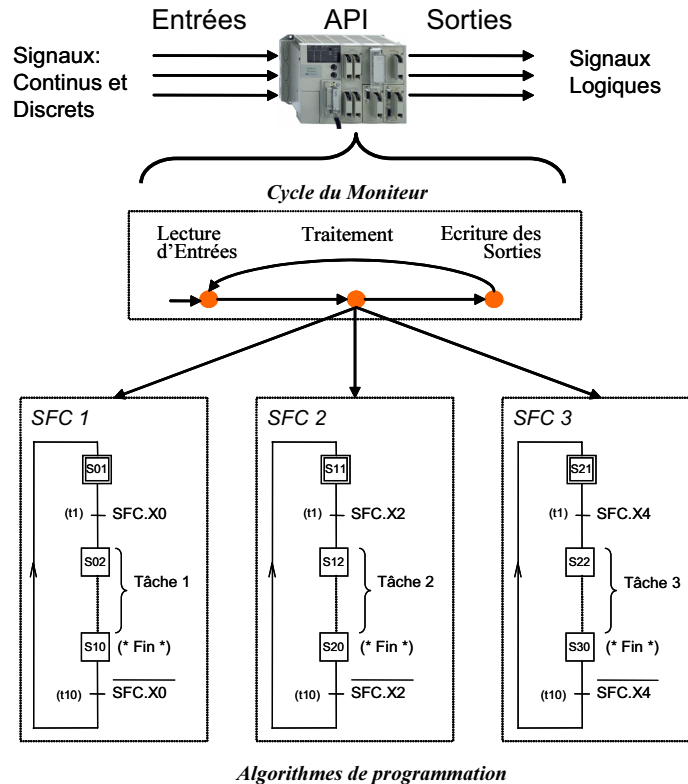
Entrées API Sorties

Signaux: Continus et Discrets

Signaux Logiques

Cycle du Moniteur

Lecture d'Entrées

Traitement

Ecriture des Sorties

SFC 1

S01

(t1) SFC.X0

S02

Tâche 1

S10 (* Fin *)

(t10) $\overline{SFC.X0}$

SFC 2

S11

(t1) SFC.X2

S12

Tâche 2

S20 (* Fin *)

(t10) $\overline{SFC.X2}$

SFC 3

S21

(t1) SFC.X4

S22

Tâche 3

S30 (* Fin *)

(t10) $\overline{SFC.X4}$

Algorithmes de programmation